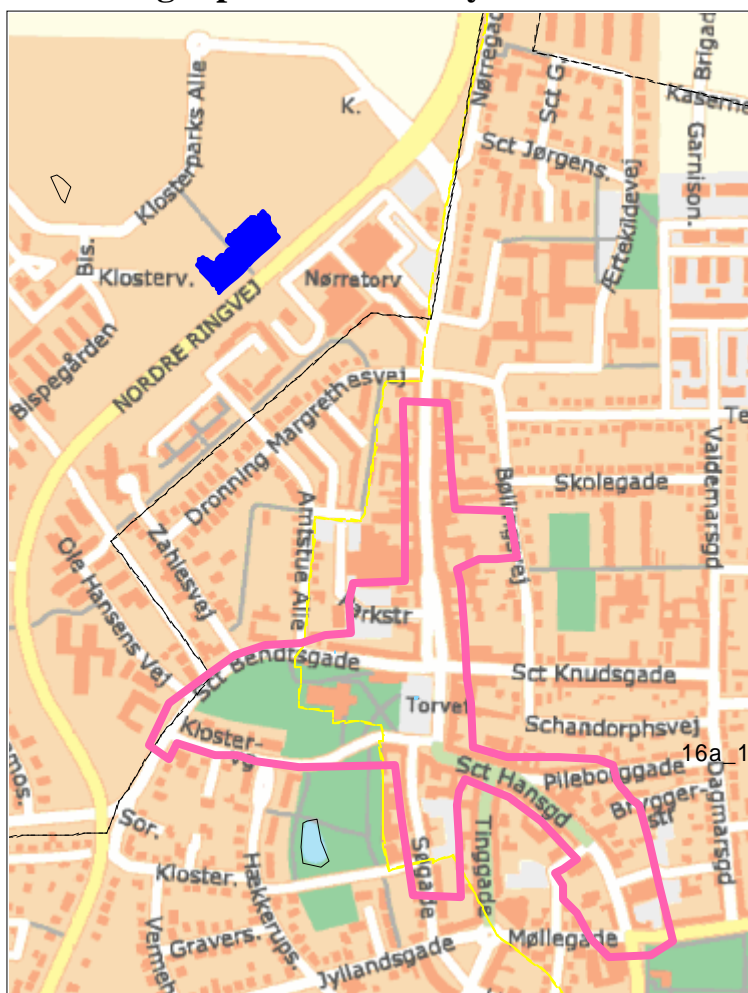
Klosterparks Alle
K.
Nørregade
Sct G
Brigad
Kaserne
Sct Jørgens.
Garnison.
Ærtekildevej
Bis.
Klosterv.
Nørretorv
NORDRE RINGVEJ
Bispegården
Dronning Margrethesvej
Te
Valdemarsgd
Bollhusvej
Skolegade
Amtstue Alle
Zahlesvej
Ole Hansens Vej
Ærkstr
Sct Bendtsgade
Sct Knudsgade
Torvet
Schandorphsvej
Kloster-
16a_1
Sct Hansgd
Pileboggade
Dagmarsgd
Brygger-
str
mos.
Sor.
Tinggade
Sølgade
Kloster.
Hakkerups
Vermeh
Gravers.
Møllegade
Jyllandsgade